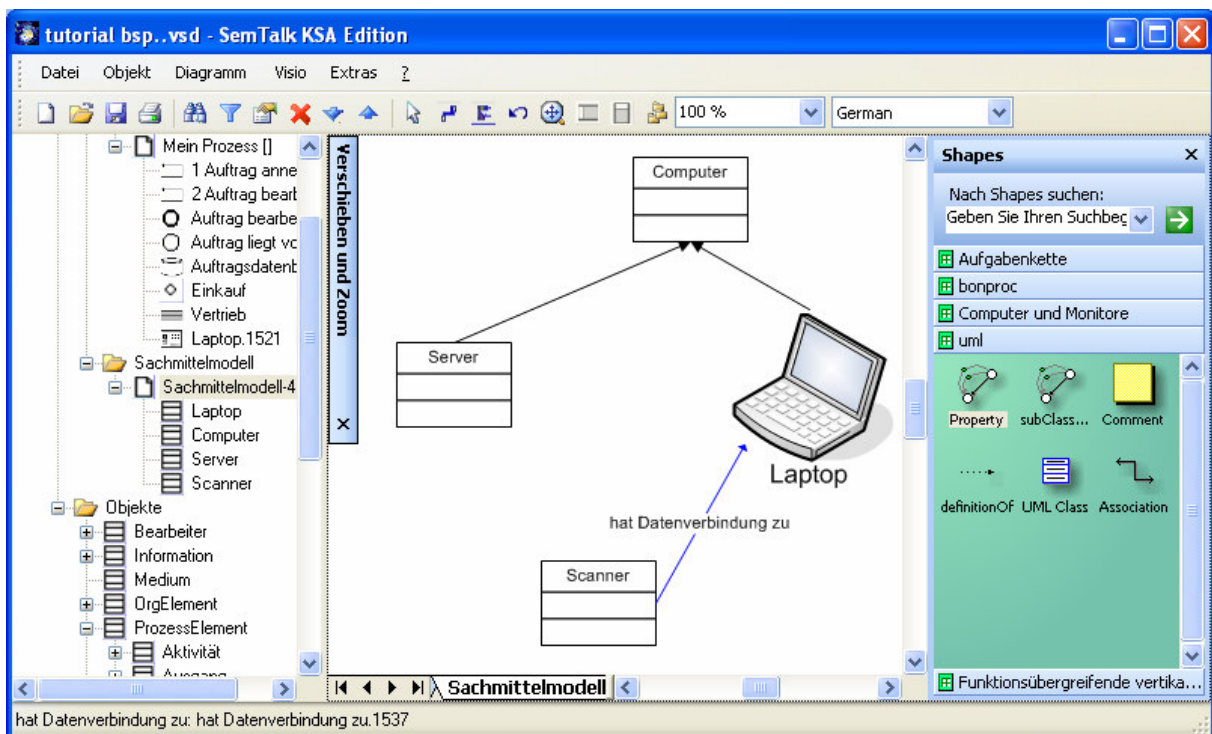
tutorial bsp..vsd - SemTalk KSA Edition

Datei Objekt Diagramm Visio Extras ?

100 % German

Mein Prozess []
1 Auftrag anne
2 Auftrag bear
Auftrag bearbe
Auftrag liegt vc
Auftragsdatenb
Einkauf
Vertrieb
Laptop.1521
Sachmittelmodell
Sachmittelmodell-4
Laptop
Computer
Server
Scanner
Objekte
Bearbeiter
Information
Medium
OrgElement
ProzessElement
Aktivität
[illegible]

Verschieben und Zoom
×

Computer

Server

Laptop

hat Datenverbindung zu

Scanner

Sachmittelmodell

Shapes ×
Nach Shapes suchen:
Geben Sie Ihren Suchbeg
Aufgabenkette
bonproc
Computer und Monitore
uml
Property subClass... Comment
definitionOf UML Class Association
Funktionsübergreifende vertika...

hat Datenverbindung zu: hat Datenverbindung zu.1537